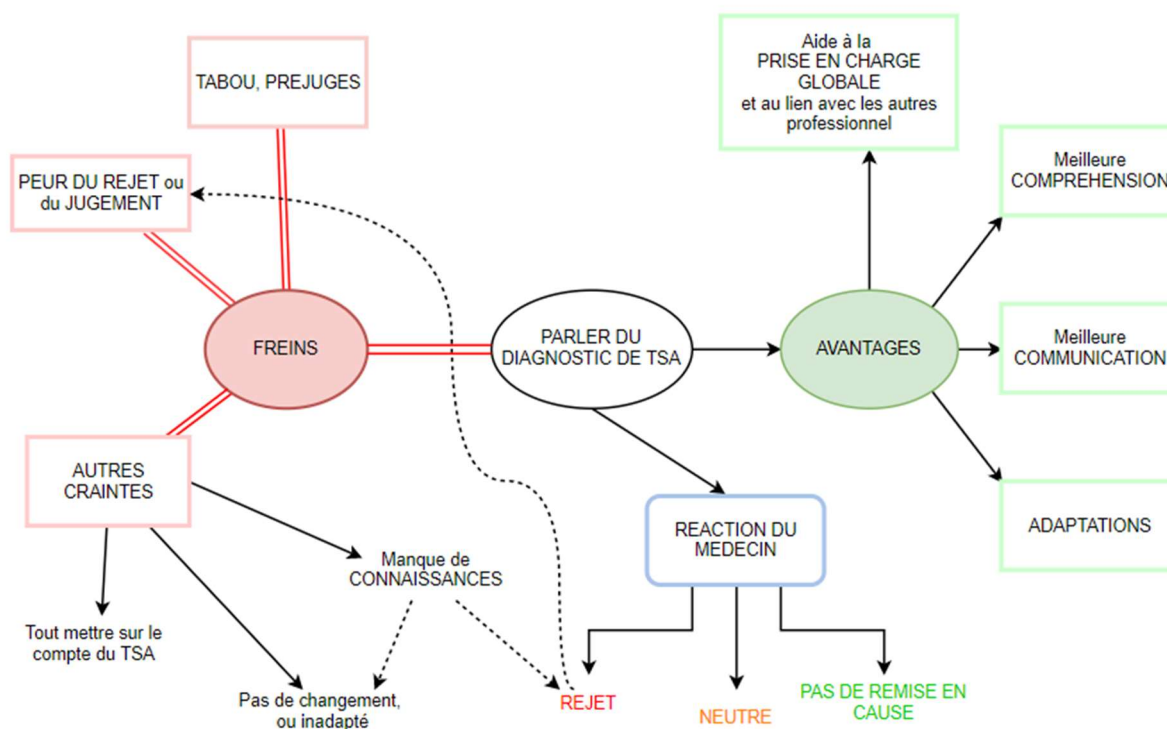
TABOU, PREJUGES

PEUR DU REJET ou du JUGEMENT

FREINS

AUTRES CRAINTES

Tout mettre sur le compte du TSA

Pas de changement, ou inadapté

Manque de CONNAISSANCES

PARLER DU DIAGNOSTIC DE TSA

REACTION DU MEDECIN

REJET

NEUTRE

PAS DE REMISE EN CAUSE

Aide à la PRISE EN CHARGE GLOBALE et au lien avec les autres professionnel

AVANTAGES

Meilleure COMPREHENSION

Meilleure COMMUNICATION

ADAPTATIONS